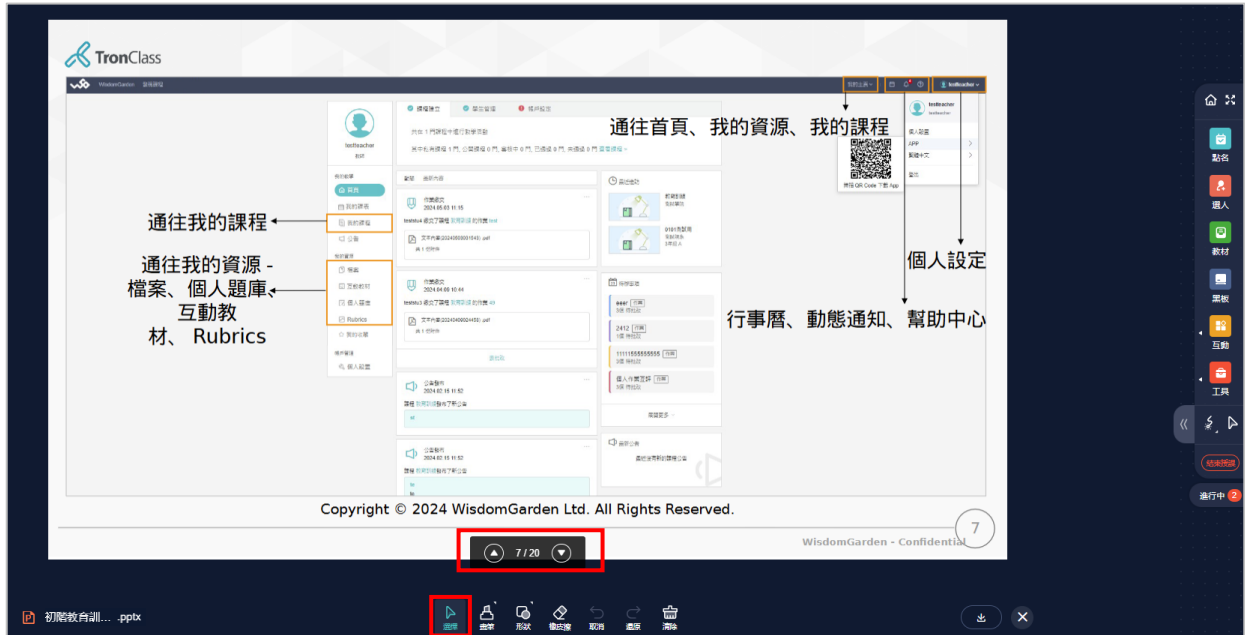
TronClass

WisdomGarden 智慧課程

我的主頁 testteacher

testteacher
教師

我的教學
首頁
我的課程
公告

我的資源
檔案
互動教材
個人題庫
Rubrics
雲端收藏

帳戶管理
個人設置

課程體驗 | 動態消息 | 待辦報告

通往首頁、我的資源、我的課程

通往我的課程

通往我的資源 - 檔案、個人題庫、互動教材、 Rubrics

個人設定

行事曆、動態通知、幫助中心

testteacher
個人設置
APP
繁體中文
登出

掃描 QR Code 下載 App

作業提交
2024.05.03 11:15

作業提交
2024.04.09 10:44

公告發布
2024.02.15 11:52

公告發布
2024.02.15 11:52

近期活動

待辦事項

最新公告

Copyright © 2024 WisdomGarden Ltd. All Rights Reserved.

WisdomGarden - Confidential

7

7 / 20

點名
選人
教材
黑板
互動
工具
結束授課
進行中 2

初階教育訓... .pptx

選擇
畫筆
形狀
橡皮擦
取消
還原
清除